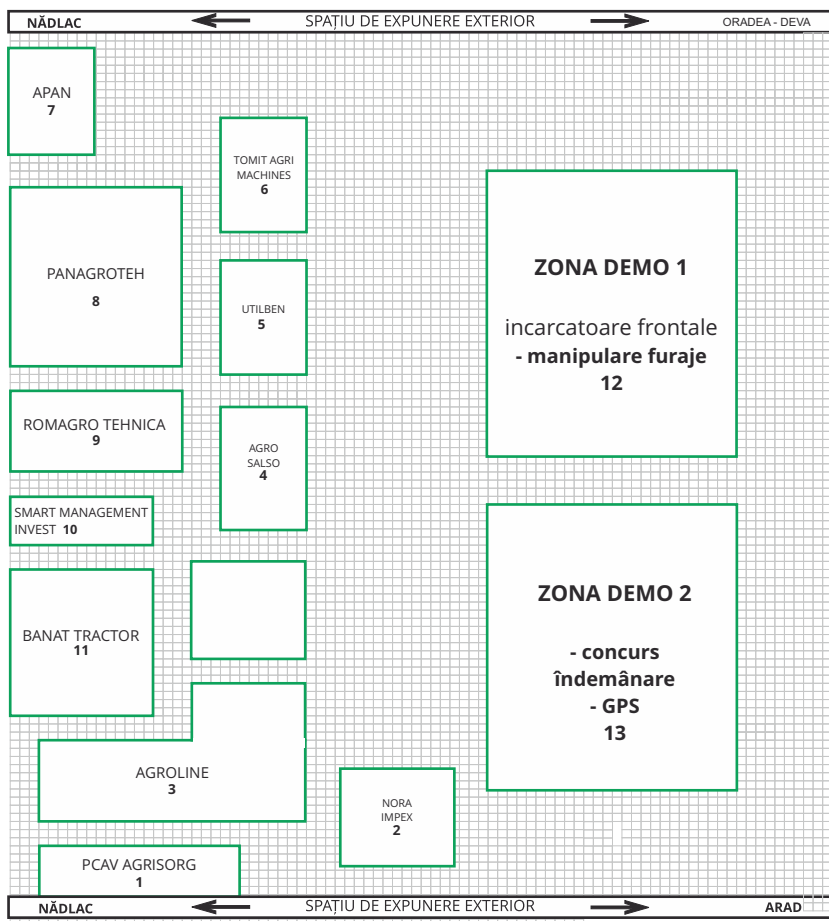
NĂDLAC SPAȚIU DE EXPUNERE EXTERIOR ORADEA - DEVA

APAN
7

TOMIT AGRI MACHINES
6

PANAGROTEH
8

UTILBEN
5

ZONA DEMO 1

incarcatoare frontale
- manipulare furaje
12

ROMAGRO TEHNICA
9

AGRO SALSO
4

SMART MANAGEMENT INVEST 10

BANAT TRACTOR
11

ZONA DEMO 2

- concurs îndemânare
- GPS
13

AGROLINE
3

NORA IMPEX
2

PCAV AGRISORG
1

NĂDLAC SPAȚIU DE EXPUNERE EXTERIOR ARAD